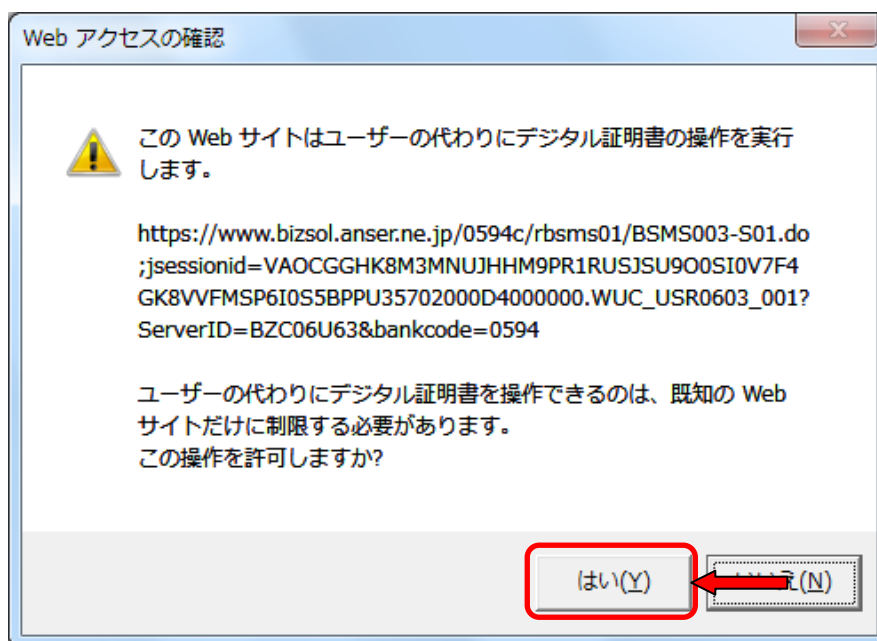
Web アクセスの確認

この Web サイトはユーザーの代わりにデジタル証明書の操作を実行します。

https://www.bizsol.anser.ne.jp/0594c/rbsms01/BSMS003-S01.do;jsessionid=VAOCGGHK8M3MNUJHHM9PR1RUSJSU9O0SI0V7F4GK8VVFMSP6I0S5BPPU35702000D4000000.WUC_USR0603_001?ServerID=BZC06U63&bankcode=0594

ユーザーの代わりにデジタル証明書を操作できるのは、既知の Web サイトだけに制限する必要があります。
この操作を許可しますか?

はい(Y)

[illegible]え(N)